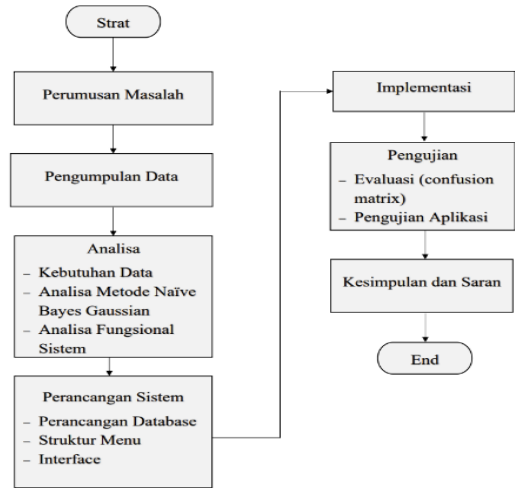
Strat

Perumusan Masalah

Pengumpulan Data

Analisa
– Kebutuhan Data
– Analisa Metode Naïve Bayes Gaussian
– Analisa Fungsional Sistem

Perancangan Sistem
– Perancangan Database
– Struktur Menu
– Interface

Implementasi

Pengujian
– Evaluasi (confusion matrix)
– Pengujian Aplikasi

Kesimpulan dan Saran

End